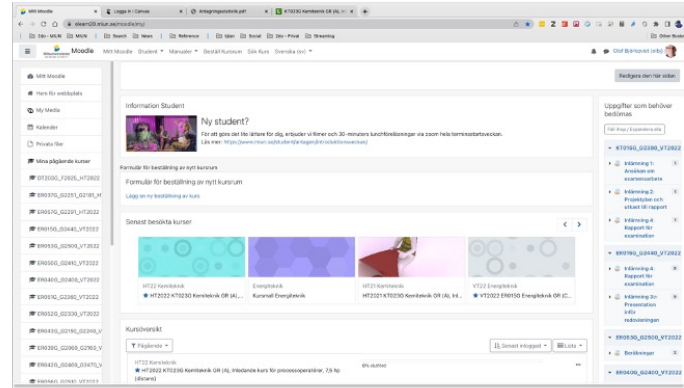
Mitt Moodle | Logga in i Canvas | Anläggningsteknik.pdf | KT023G Kemiteknik GR (A), In

elearn20.miun.se/moodle/my/

Moodle | Mitt Moodle | Student | Manualer | Beställ Kursrum | Sök Kurs | Svenska (sv)

Olof Björkqvist (elo)

Mitt Moodle
Hem för webbplats
My Media
Kalender
Privata filer
Mina pågående kurser
ET020G_F2825_HT2022
ER057G_G2251_G2185_H
ER057G_G2251_HT2022
ER015G_G2440_VT2022
ER053G_G2500_VT2022
ER050G_G2400_VT2022
ER040G_G2400_VT2022
ER010G_G2360_VT2022
ER025G_G2330_VT2022
ER043G_G2180_G2395_V
ER030G_G2060_G2160_V
ER040G_G2405_G2075_V

Redigera den här sidan

Information Student

Ny student?

För att göra det lite lättare för dig, erbjuder vi filmer och 30-minuters lunchföreläsningar via zoom hela terminsstartsveckan.
Läs mer: https://www.miun.se/student/antagen/introduktionsveckan/

Formulär för beställning av nytt kursrum

Formulär för beställning av nytt kursrum

Lägg en ny beställning av kurs

Senast besökta kurser

HT2022 Kemiteknik
HT2022 KT023G Kemiteknik GR (A), ...

Energiteknik
Kursinall Energiteknik

HT21 Kemiteknik
HT2021 KT023G Kemiteknik GR (A), Int...

VT22 Energiteknik
VT2022 ER015G Energiteknik GR (C...

Kursöversikt

Pågående

Senast inloggad | Lista

VT22 Kemiteknik
HT2022 KT023G Kemiteknik GR (A), Inledande kurs för processoperatörer, 7,5 hp (distans)

6% slutfört

Uppgifter som behöver bedömas

Fäll ihop | Expandera alla

KT015G_G2380_VT2022
Inlämning 1: Ansökan om examensarbete
Inlämning 2: Projektplan och utkast till rapport
Inlämning 4: Rapport för examination

ER015G_G2440_VT2022
Inlämning 4: Rapport för examination
Inlämning 3c: Presentation inför redovisningen

ER053G_G2500_VT2022
Beräkningar

ER040G_G2400_VT2022